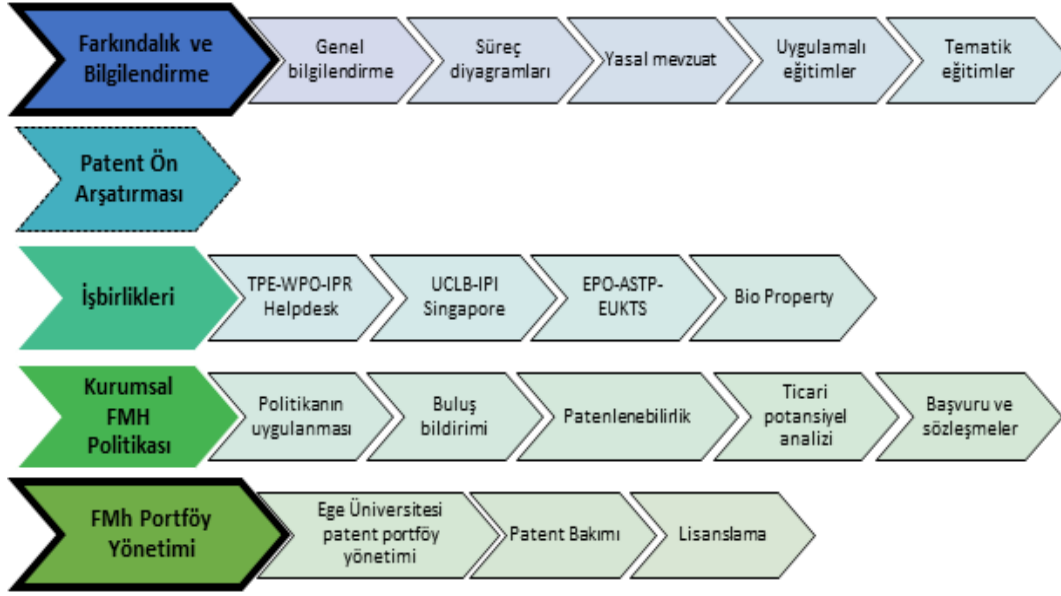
Farkındalık ve Bilgilendirme

Genel bilgilendirme

Süreç diyagramları

Yasal mevzuat

Uygulamalı eğitimler

Tematik eğitimler

Patent Ön Arşatırması

İşbirlikleri

TPE-WPO-IPR Helpdesk

UCLB-IPI Singapore

EPO-ASTP-EUKTS

Bio Property

Kurumsal FMH Politikası

Politikanın uygulanması

Buluş bildirimi

Patenlenebilirlik

Ticari potansiyel analizi

Başvuru ve sözleşmeler

FMh Portföy Yönetimi

Ege Üniversitesi patent portföy yönetimi

Patent Bakımı

Lisanslama